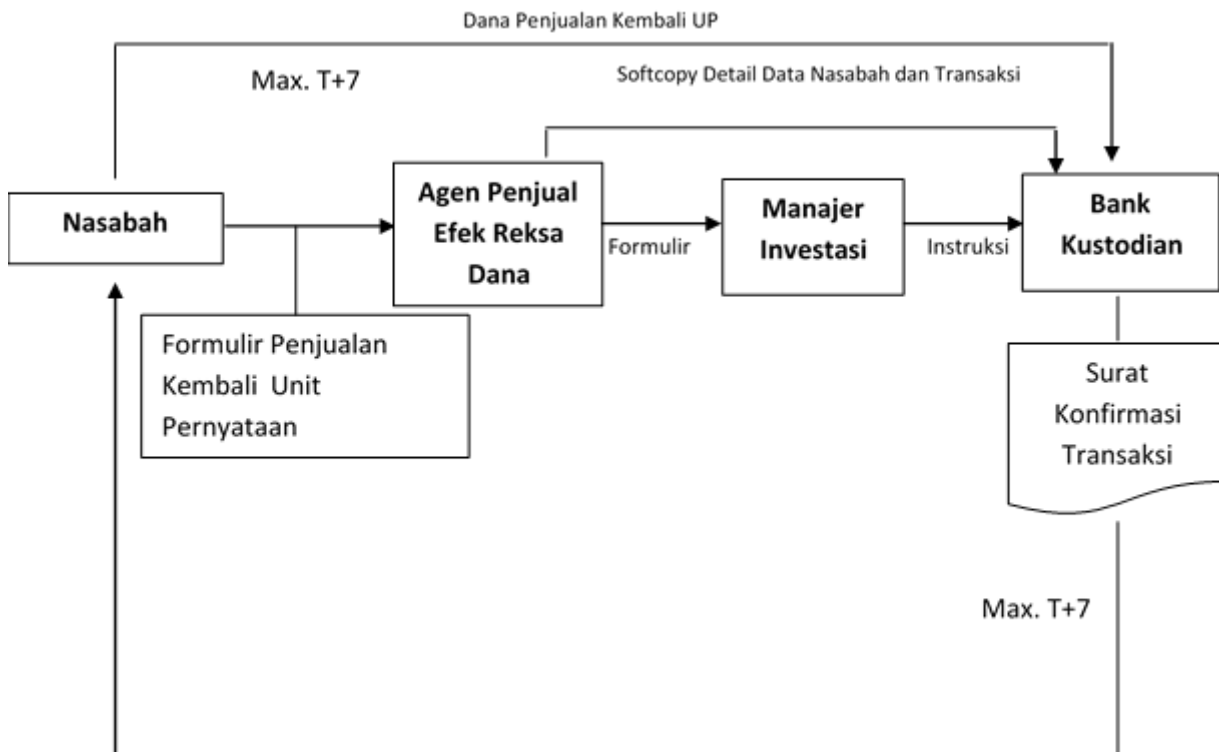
Dana Penjualan Kembali UP

Max. T+7

Softcopy Detail Data Nasabah dan Transaksi

Nasabah

Agen Penjual Efek Reksa Dana

Formulir

Manajer Investasi

Instruksi

Bank Kustodian

Formulir Penjualan Kembali Unit Pernyataan

Surat Konfirmasi Transaksi

Max. T+7